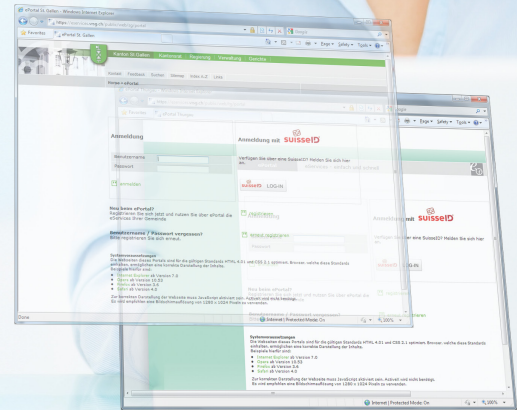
ePortal St. Gallen - Windows Internet Explorer

Favoriten

ePortal St. Gallen

Kanton St. Gallen

Kontakt

Portrait

Suchen

Sitemap

Index A-Z

Links

Home > ePortal

Page

Safety

Tools

Anmeldung

Benutzername

Passwort

Anmelden

Anmeldung mit SuisseID

Verfügen Sie über eine SuisseID? Melden Sie sich hier an.

SuisseID

LOG-IN

Neu beim ePortal?

Registrieren Sie sich jetzt und nutzen Sie über ePortal die eServices Ihrer Gemeinde.

Benutzername / Passwort vergessen?

Bitte registrieren Sie sich erneut.

Systemvoraussetzungen

Internet Explorer ab Version 7.0

Opera ab Version 10.63

Firefox ab Version 3.6

Safari ab Version 4.0

Done

Internet | Protected Mode: On

100%

Anmeldung mit SuisseID

Verfügen Sie über eine SuisseID? Melden Sie sich hier an.

LOG-IN

Systemvoraussetzungen

Die Webseiten dieses Portals sind für die gültigen Standards HTML 4.01 und CSS 2.1 optimiert. Browser, welche diese Standards einhalten, ermöglichen eine korrekte Darstellung der Inhalte. Beispiele hierfür sind:

Internet Explorer ab Version 7.0

Opera ab Version 10.63

Firefox ab Version 3.6

Safari ab Version 4.0

Zur korrekten Darstellung der Webseite muss JavaScript aktiviert sein. Zudem sind Cookies notwendig. Es wird empfohlen eine Bildschirmauflösung von 1280 x 1024 Pixeln zu verwenden.

Internet | Protected Mode: On

100%